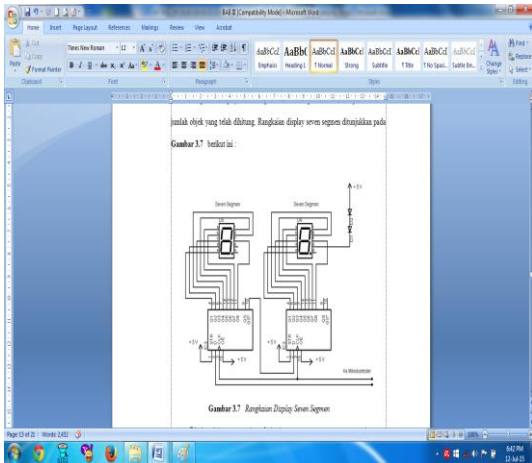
BAB III [Compatibility Mode] - Microsoft Word

Home Insert Page Layout References Mailings Review View Acrobat

Cut
Copy
Paste
Format Painter
Clipboard

Times New Roman 12
Font

Paragraph

AaBbCcI AaBbC AaBbCcI AaBbCcI AaBbCcI AaBbCcI AaBbCcI AaBbCcI
Emphasis Heading 1 ¶ Normal Strong Subtitle Title ¶ No Spaci... Subtle Em...
Styles
Change Styles

Find
Replace
Select
Editing

jumlah objek yang telah dihitung. Rangkaian display seven segmen ditunjukkan pada

Gambar 3.7 berikut ini :

Seven Segmen

Seven Segmen

+5 V

+5 V

+5 V

+5 V

+5 V

Ke Mikrokontroler

Gambar 3.7 Rangkaian Display Seven Segmen

Page: 13 of 21 Words: 2,422

100%

8:42 PM
12-Jul-15